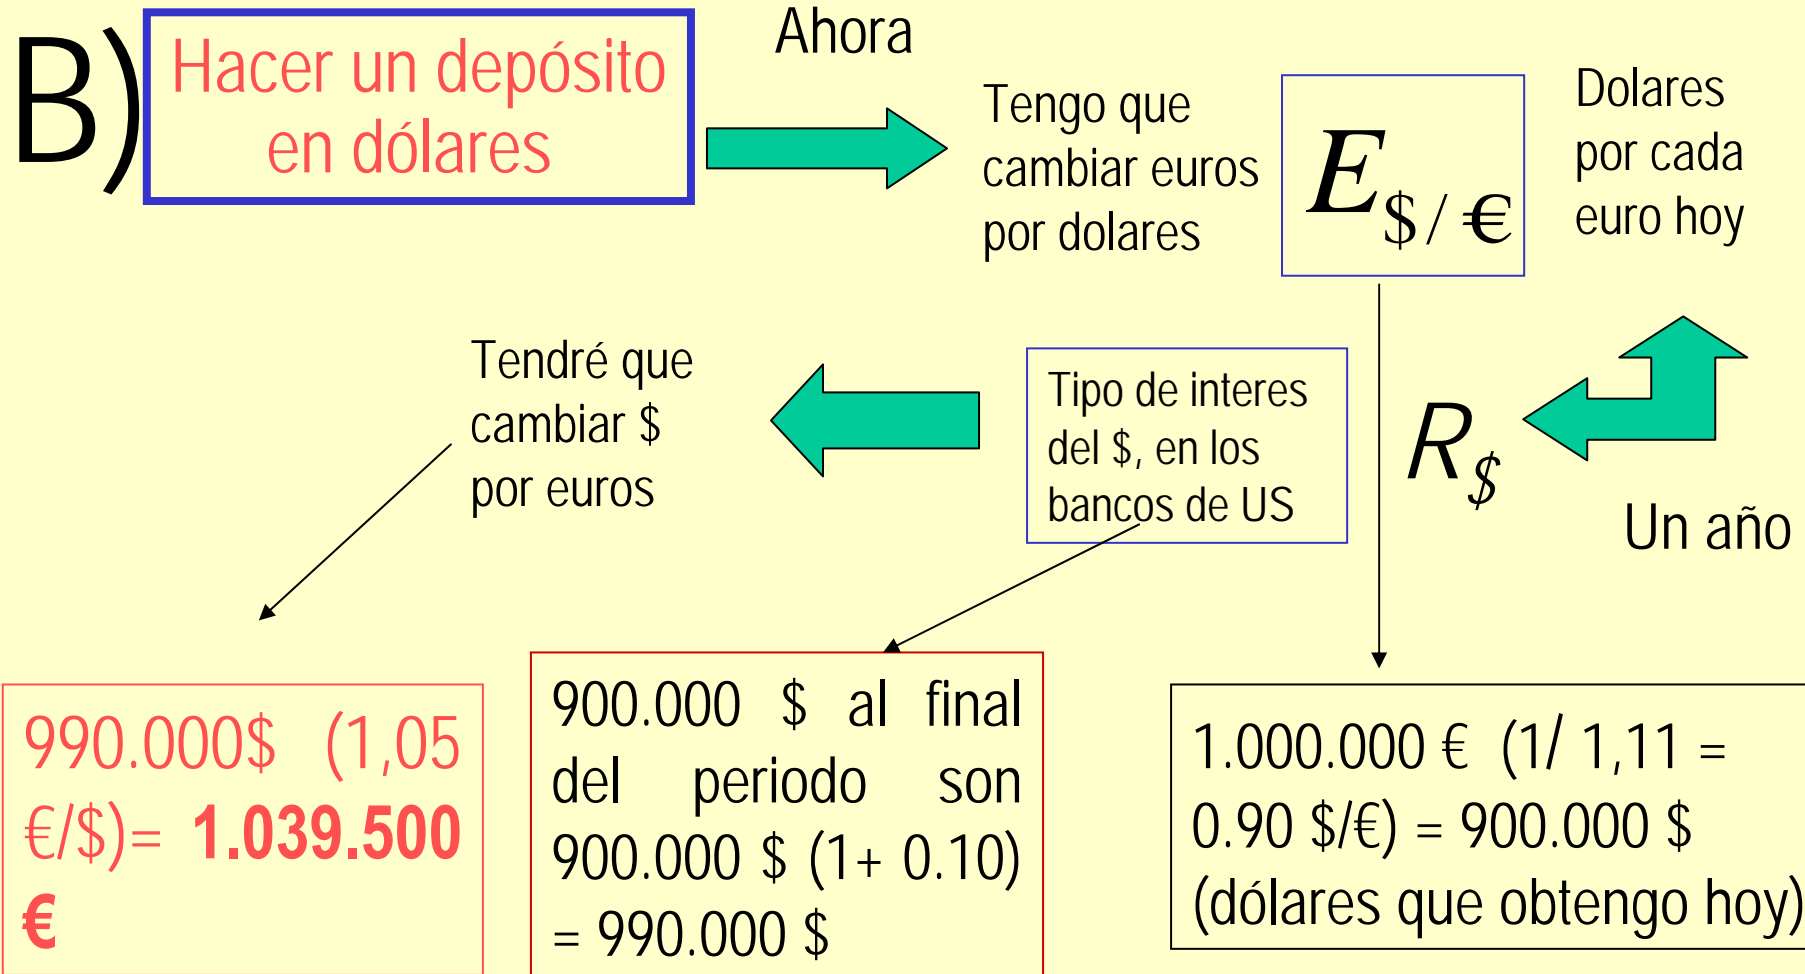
B) Hacer un depósito en dólares

Ahora

Tengo que cambiar euros por dolares

$E_{\$/€}$

Dolares por cada euro hoy

Tendré que cambiar $ por euros

Tipo de interes del $, en los bancos de US

$R_{\$}$

Un año

990.000$ (1,05 €/$)= **1.039.500 €**

900.000 $ al final del periodo son 900.000 $ (1+ 0.10) = 990.000 $

1.000.000 € (1/ 1,11 = 0.90 $/€) = 900.000 $ (dólares que obtengo hoy)